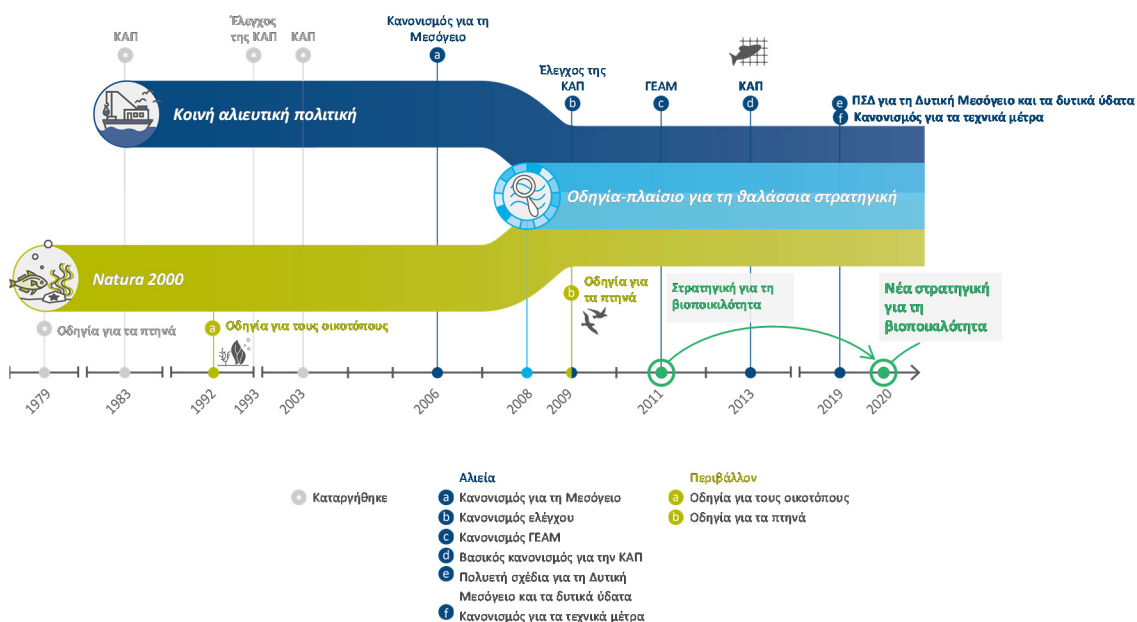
ΚΑΠ

Έλεγχος της ΚΑΠ

ΚΑΠ

Κανονισμός για τη Μεσόγειο

a

Έλεγχος της ΚΑΠ

b

ΓΕΑΜ

c

ΚΑΠ

d

e ΠΣΔ για τη Δυτική Μεσόγειο και τα δυτικά ύδατα
f Κανονισμός για τα τεχνικά μέτρα

Κοινή αλιευτική πολιτική

Οδηγία-πλαίσιο για τη θαλάσσια στρατηγική

Natura 2000

Οδηγία για τα πτηνά

a Οδηγία για τους οικοτόπους

b Οδηγία για τα πτηνά

Στρατηγική για τη βιοποικιλότητα

Νέα στρατηγική για τη βιοποικιλότητα

1979 1983 1992 1993 2003 2006 2008 2009 2011 2013 2019 2020

Καταργήθηκε

Αλιεία
a Κανονισμός για τη Μεσόγειο
b Κανονισμός ελέγχου
c Κανονισμός ΓΕΑΜ
d Βασικός κανονισμός για την ΚΑΠ
e Πολυετή σχέδια για τη Δυτική Μεσόγειο και τα δυτικά ύδατα
f Κανονισμός για τα τεχνικά μέτρα

Περιβάλλον
a Οδηγία για τους οικοτόπους
b Οδηγία για τα πτηνά